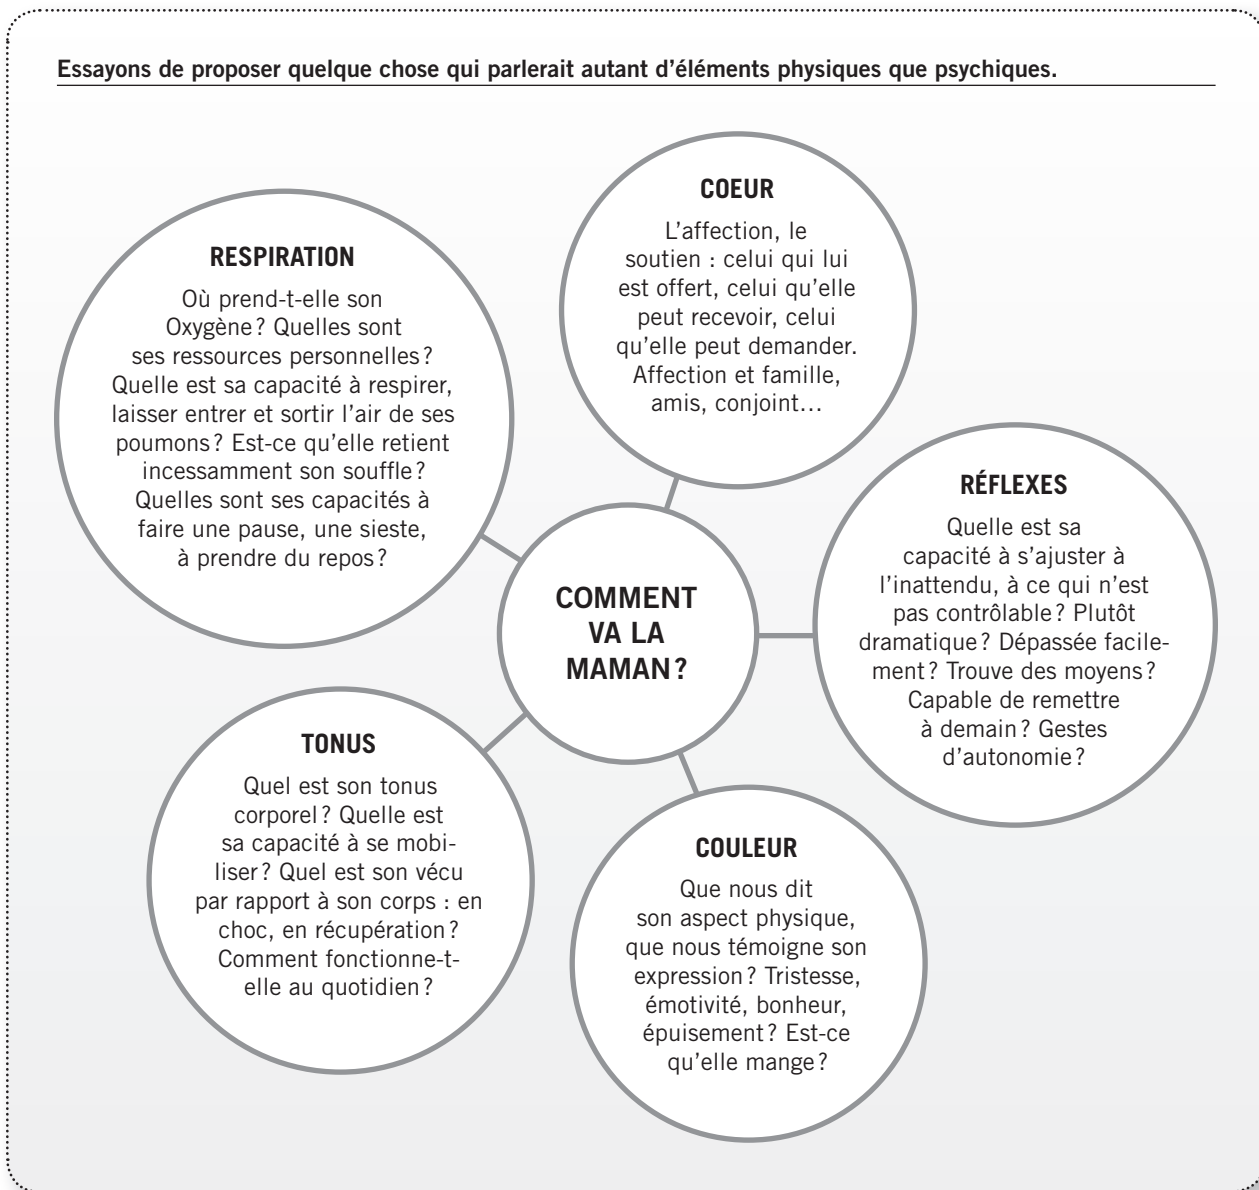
Essayons de proposer quelque chose qui parlerait autant d'éléments physiques que psychiques.

COMMENT VA LA MAMAN ?

RESPIRATION

Où prend-t-elle son Oxygène ? Quelles sont ses ressources personnelles ? Quelle est sa capacité à respirer, laisser entrer et sortir l'air de ses poumons ? Est-ce qu'elle retient incessamment son souffle ? Quelles sont ses capacités à faire une pause, une sieste, à prendre du repos ?

COEUR

L'affection, le soutien : celui qui lui est offert, celui qu'elle peut recevoir, celui qu'elle peut demander. Affection et famille, amis, conjoint…

RÉFLEXES

Quelle est sa capacité à s'ajuster à l'inattendu, à ce qui n'est pas contrôlable ? Plutôt dramatique ? Dépassée facilement ? Trouve des moyens ? Capable de remettre à demain ? Gestes d'autonomie ?

COULEUR

Que nous dit son aspect physique, que nous témoigne son expression ? Tristesse, émotivité, bonheur, épuisement ? Est-ce qu'elle mange ?

TONUS

Quel est son tonus corporel ? Quelle est sa capacité à se mobiliser ? Quel est son vécu par rapport à son corps : en choc, en récupération ? Comment fonctionne-t-elle au quotidien ?